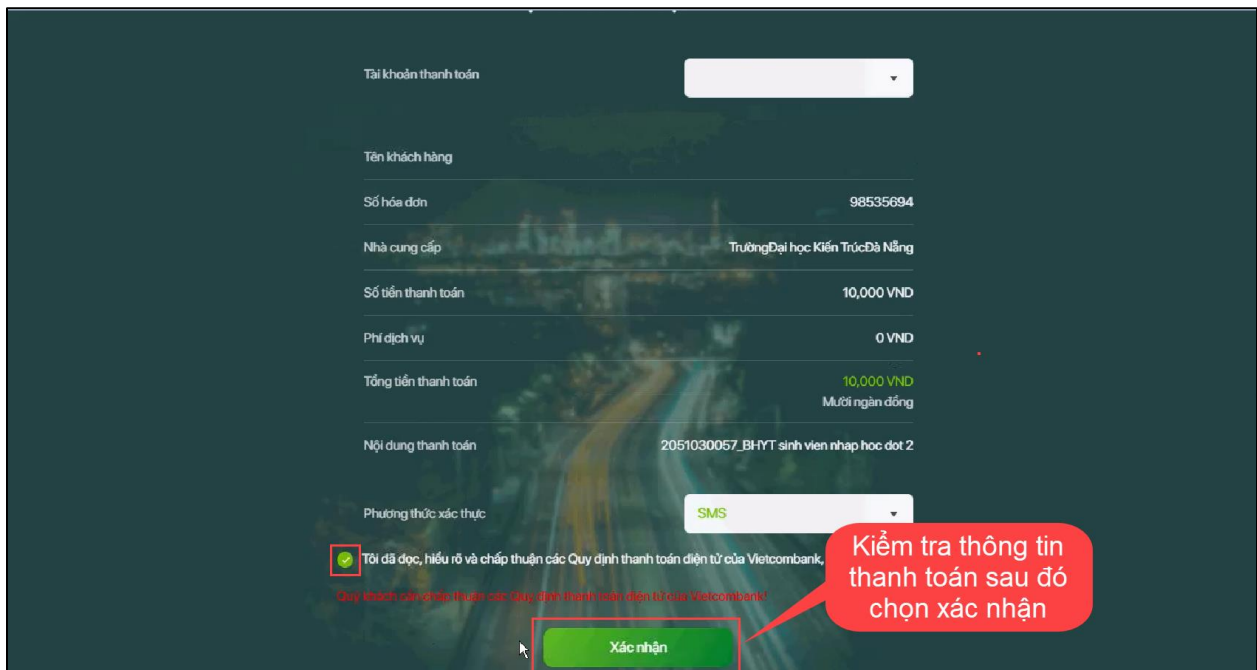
Tài khoản thanh toán

Tên khách hàng

Số hóa đơn 98535694

Nhà cung cấp TrườngĐại học Kiến TrúcĐà Nẵng

Số tiền thanh toán 10,000 VND

Phí dịch vụ 0 VND

Tổng tiền thanh toán 10,000 VND
Mười ngàn đồng

Nội dung thanh toán 2051030057_BHYT sinh vien nhap hoc dot 2

Phương thức xác thực SMS

Tôi đã đọc, hiểu rõ và chấp thuận các Quy định thanh toán điện tử của Vietcombank,

Quý khách cần chấp thuận các Quy định thanh toán điện tử của Vietcombank!

Xác nhận

Kiểm tra thông tin thanh toán sau đó chọn xác nhận